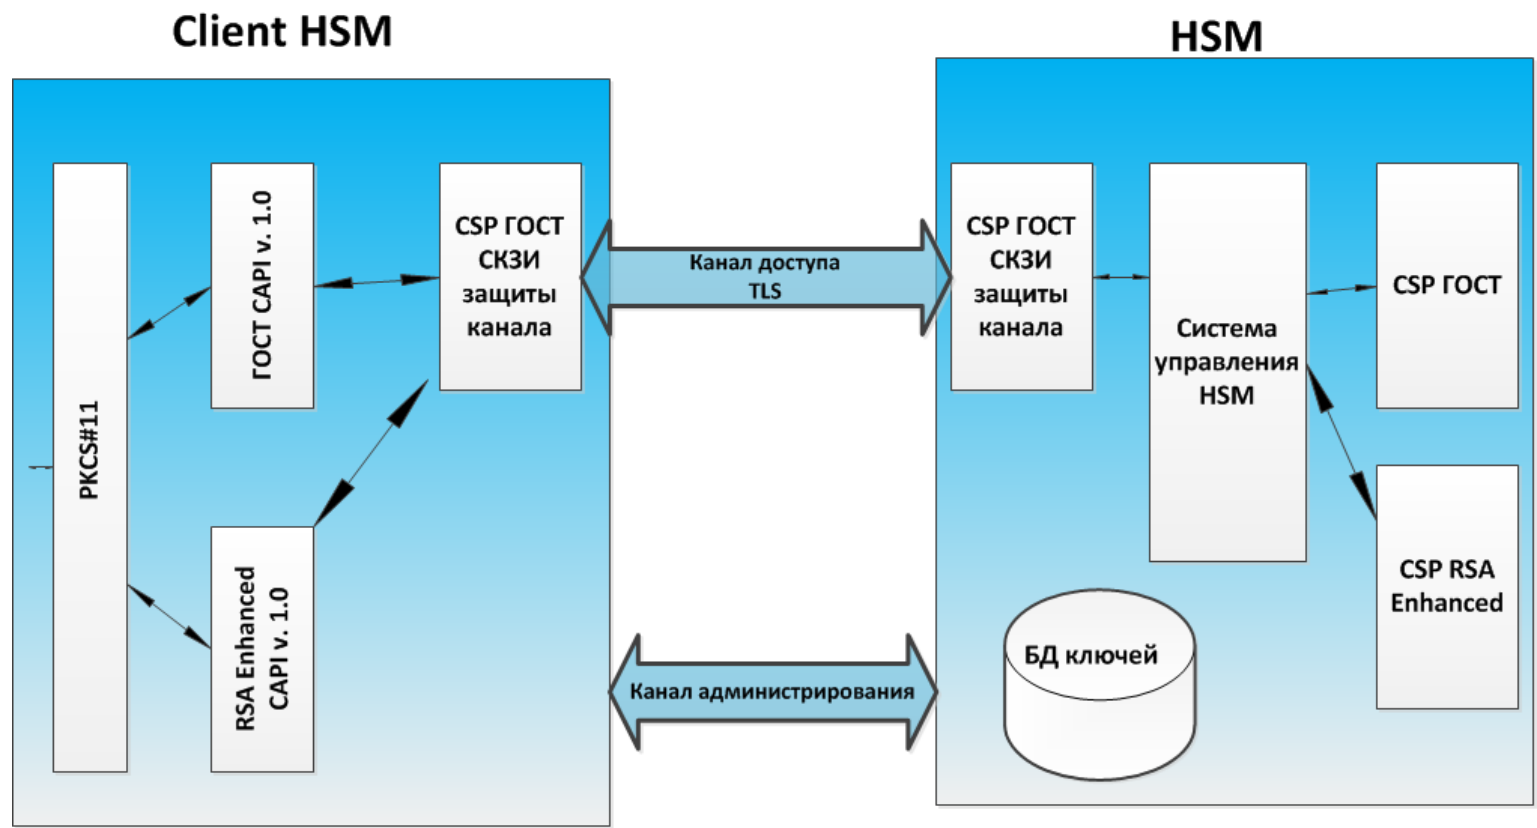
Client HSM

PKCS#11

ГОСТ CAPI v. 1.0

CSP ГОСТ СКЗИ защиты канала

RSA Enhanced CAPI v. 1.0

Канал доступа TLS

Канал администрирования

HSM

CSP ГОСТ СКЗИ защиты канала

Система управления HSM

CSP ГОСТ

CSP RSA Enhanced

БД ключей